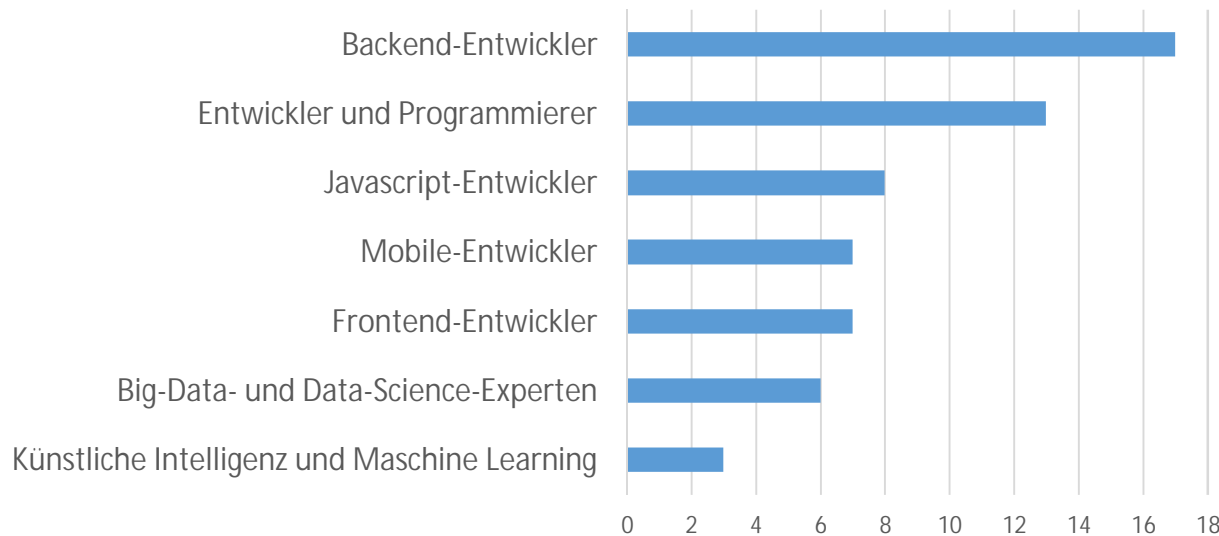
Backend-Entwickler
Entwickler und Programmierer
Javascript-Entwickler
Mobile-Entwickler
Frontend-Entwickler
Big-Data- und Data-Science-Experten
Künstliche Intelligenz und Maschine Learning

0 2 4 6 8 10 12 14 16 18